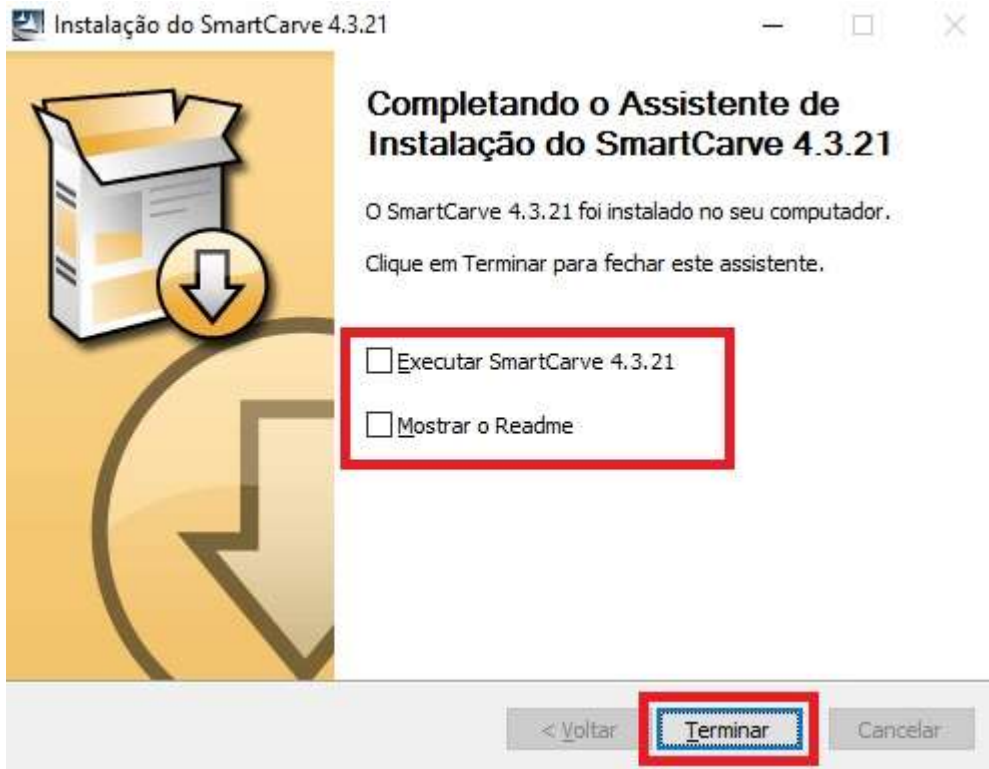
Instalação do SmartCarve 4.3.21

Completando o Assistente de Instalação do SmartCarve 4.3.21

O SmartCarve 4.3.21 foi instalado no seu computador.

Clique em Terminar para fechar este assistente.

Executar SmartCarve 4.3.21

Mostrar o Readme

< Voltar

Terminar

Cancelar